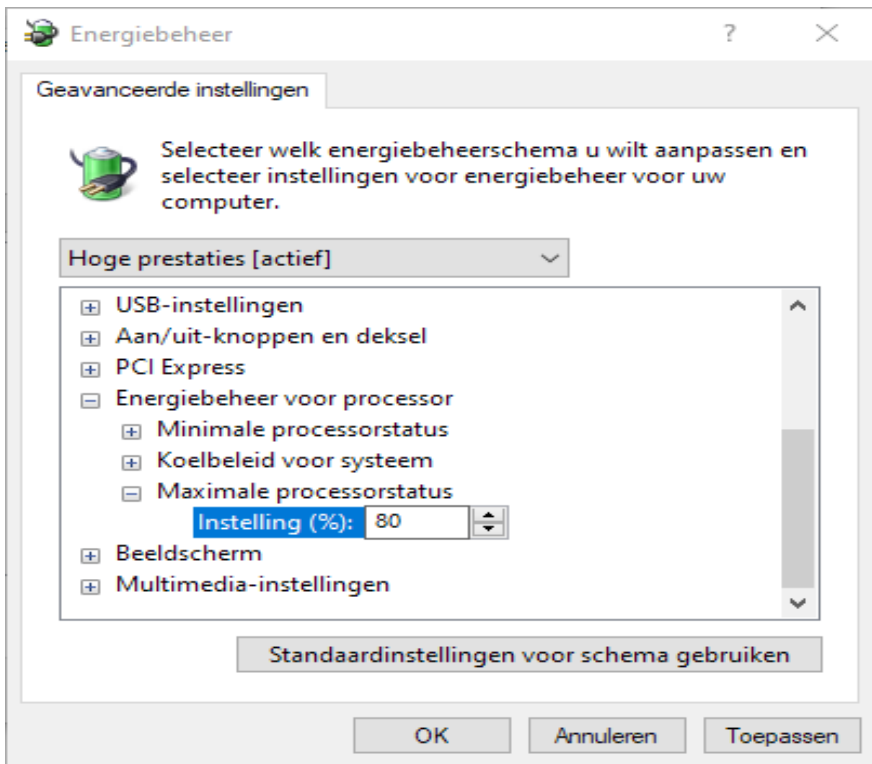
Energiebeheer ? ×

Geavanceerde instellingen

Selecteer welk energiebeheerschema u wilt aanpassen en selecteer instellingen voor energiebeheer voor uw computer.

Hoge prestaties [actief]

⊞ USB-instellingen
⊞ Aan/uit-knoppen en deksel
⊞ PCI Express
⊟ Energiebeheer voor processor
⊞ Minimale processorstatus
⊞ Koelbeleid voor systeem
⊟ Maximale processorstatus
Instelling (%): 80
⊞ Beeldscherm
⊞ Multimedia-instellingen

Standaardinstellingen voor schema gebruiken

OK Annuleren Toepassen